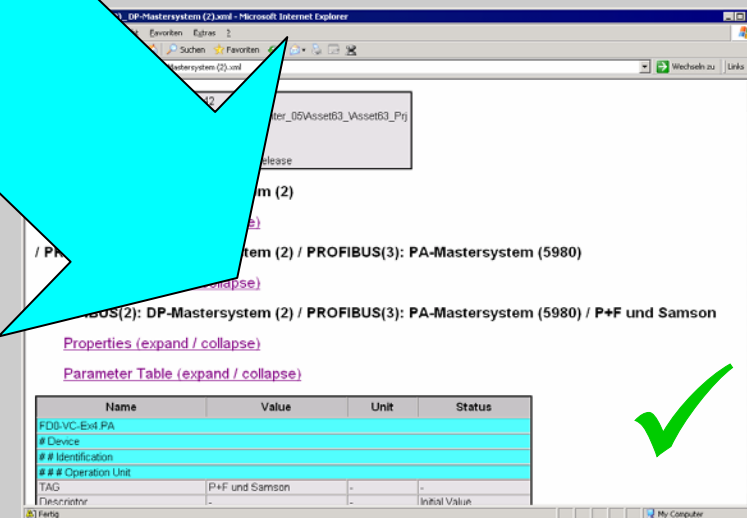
)_DP-Mastersystem (2).xml - Microsoft Internet Explorer

Favoriten Extras ?

Suchen Favoriten

Mastersystem (2).xml

Wechseln zu Links

2

ter_05\Asset63_\Asset63_Prj

elease

m (2)

e)

/ PR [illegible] stem (2) / PROFIBUS(3): PA-Mastersystem (5980)

collapse)

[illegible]IBUS(2): DP-Mastersystem (2) / PROFIBUS(3): PA-Mastersystem (5980) / P+F und Samson

Properties (expand / collapse)

Parameter Table (expand / collapse)

| Name | Value | Unit | Status |
|---|---|---|---|
| FD0-VC-Ex4.PA | | | |
| # Device | | | |
| # # Identification | | | |
| # # # Operation Unit | | | |
| TAG | P+F und Samson | - | - |
| Descriptor | - | - | Initial Value |

Fertig

My Computer